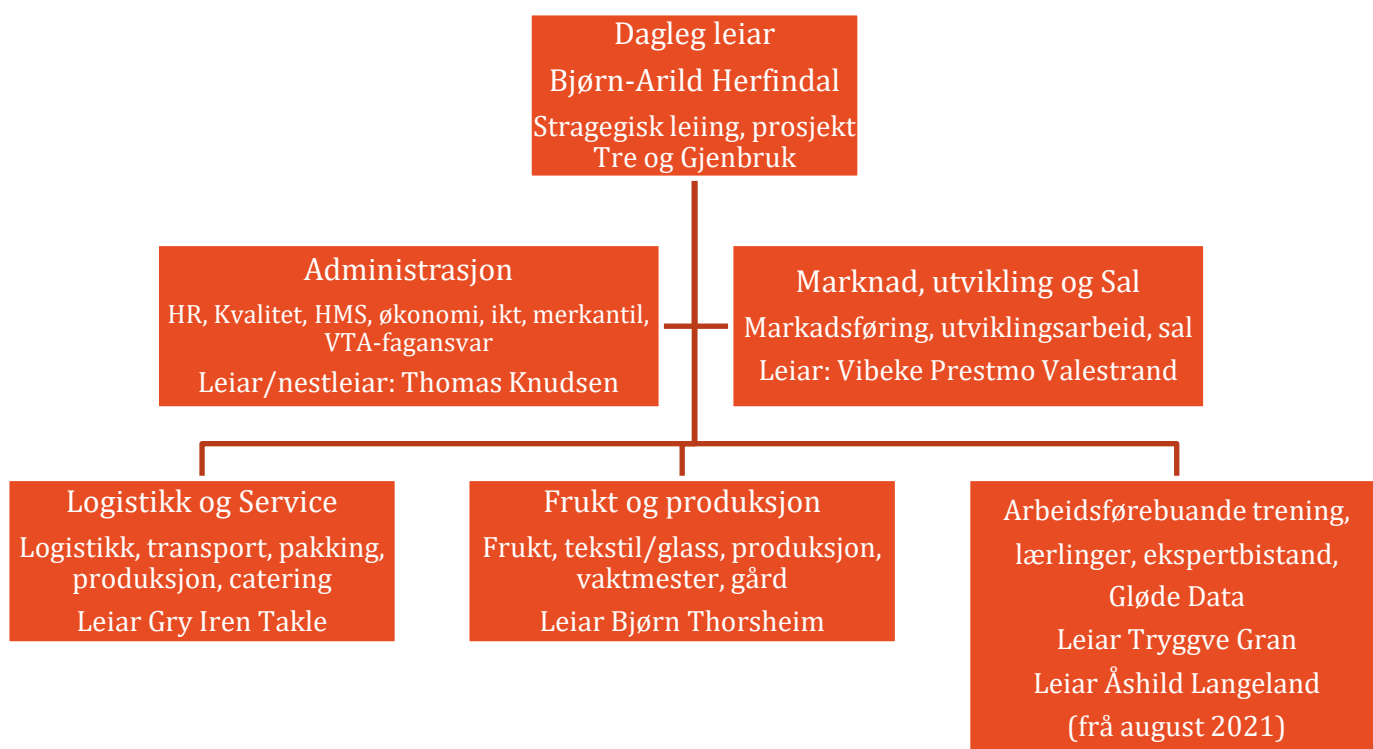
Dagleg leiar
Bjørn-Arild Herfindal
Stragegisk leiing, prosjekt Tre og Gjenbruk

Administrasjon
HR, Kvalitet, HMS, økonomi, ikt, merkantil, VTA-fagansvar
Leiar/nestleiar: Thomas Knudsen

Marknad, utvikling og Sal
Markadsføring, utviklingsarbeid, sal
Leiar: Vibeke Prestmo Valestrand

Logistikk og Service
Logistikk, transport, pakking, produksjon, catering
Leiar Gry Iren Takle

Frukt og produksjon
Frukt, tekstil/glass, produksjon, vaktmester, gård
Leiar Bjørn Thorsheim

Arbeidsførebuande trening, lærlinger, ekspertbistand, Gløde Data
Leiar Tryggve Gran
Leiar Åshild Langeland
(frå august 2021)